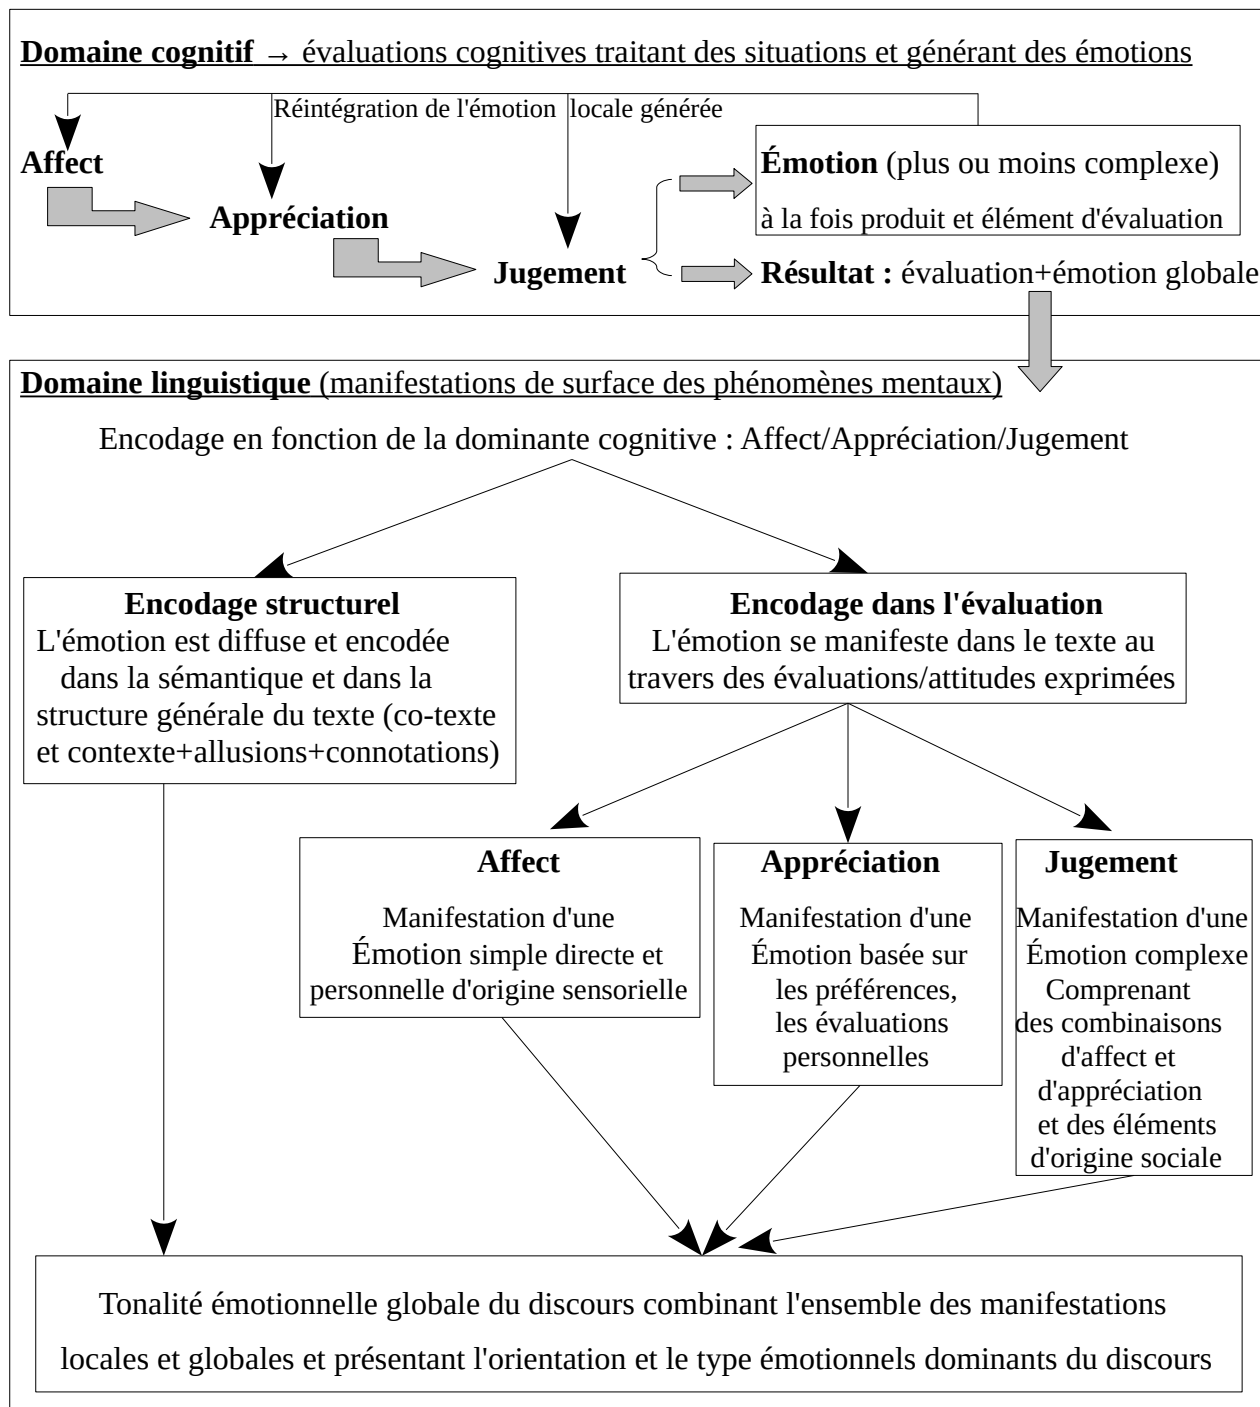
**Domaine cognitif** → évaluations cognitives traitant des situations et générant des émotions

Réintégration de l'émotion locale générée

**Affect**

**Appréciation**

**Jugement**

**Émotion** (plus ou moins complexe)
à la fois produit et élément d'évaluation

**Résultat :** évaluation+émotion globale

**Domaine linguistique** (manifestations de surface des phénomènes mentaux)

Encodage en fonction de la dominante cognitive : Affect/Appréciation/Jugement

**Encodage structurel**
L'émotion est diffuse et encodée dans la sémantique et dans la structure générale du texte (co-texte et contexte+allusions+connotations)

**Encodage dans l'évaluation**
L'émotion se manifeste dans le texte au travers des évaluations/attitudes exprimées

**Affect**
Manifestation d'une Émotion simple directe et personnelle d'origine sensorielle

**Appréciation**
Manifestation d'une Émotion basée sur les préférences, les évaluations personnelles

**Jugement**
Manifestation d'une Émotion complexe Comprenant des combinaisons d'affect et d'appréciation et des éléments d'origine sociale

Tonalité émotionnelle globale du discours combinant l'ensemble des manifestations locales et globales et présentant l'orientation et le type émotionnels dominants du discours